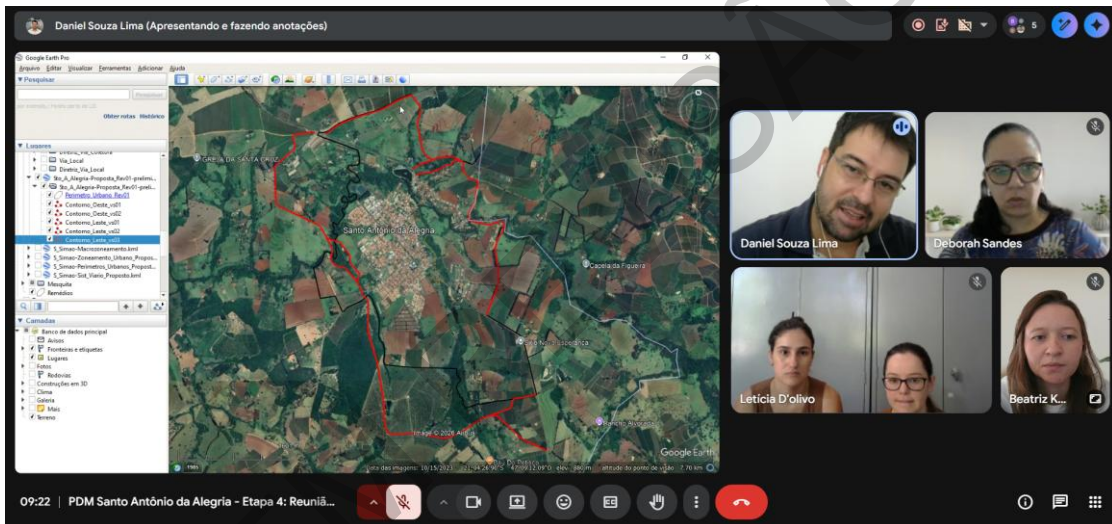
Daniel Souza Lima (Apresentando e fazendo anotações)

5

Google Earth Pro

Arquivo Editar Visualizar Ferramentas Adicionar Ajuda

▼ Pesquisar

Pesquisar

Obter rotas Histórico

▼ Lugares

Diretriz_Via_Coletora
Via_Local
Diretriz_Via_Local
Sto_A_Alegria-Proposta_Rev01-prelimi...
Sto_A_Alegria-Proposta_Rev01-preli...
Perimetro_Urbano_Rev01
Contorno_Oeste_vs01
Contorno_Oeste_vs02
Contorno_Leste_vs01
Contorno_Leste_vs02
Contorno_Leste_vs03
S_Simao-Macrozoneamento.kml
S_Simao-Zoneamento_Urbano_Propos...
S_Simao-Perimetros_Urbanos_Propost...
S_Simao-Sist_Viario_Proposto.kml
Mesquita
Remédios

▼ Camadas

Banco de dados principal
Avisos
Fronteiras e etiquetas
Lugares
Fotos
Rodovias
Construções em 3D
Clima
Galeria
Mais
Terreno

Santo Antônio da Alegria

IGREJA DA SANTA CRUZ

Capela da Figueira

Rancho Alvorada

Image © 2024 Airbus

Google Earth

Daniel Souza Lima

Deborah Sandes

Leticia D'olivo

Beatriz K...

09:22 | PDM Santo Antônio da Alegria - Etapa 4: Reuniã...